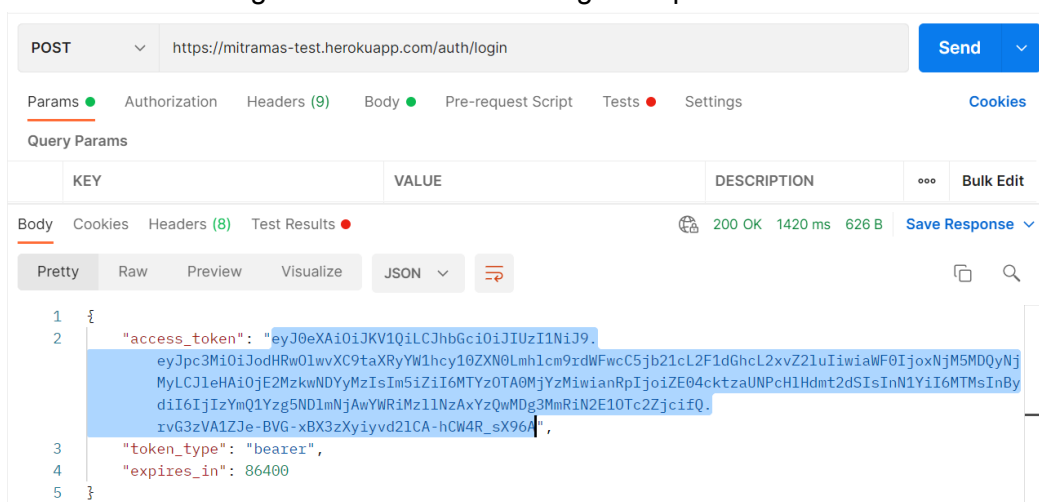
POST https://mitramas-test.herokuapp.com/auth/login Send

Params Authorization Headers (9) Body Pre-request Script Tests Settings Cookies

Query Params

| KEY | VALUE | DESCRIPTION | ooo Bulk Edit |
|---|---|---|---|

Body Cookies Headers (8) Test Results 200 OK 1420 ms 626 B Save Response

Pretty Raw Preview Visualize JSON

1 {
2 "access_token": "eyJ0eXAiOiJKV1QiLCJhbGciOiJIUzI1NiJ9.eyJpc3MiOiJodHRwOlwvXC9taXRyYW1hcy10ZXN0Lmhlcm9rdWFwcC5jb21cL2F1dGhcL2xvZ2luIiwiaWF0IjoxNjM5MDQyNjMyLCJleHAiOjE2MzkwNDYyMzIsIm5iZiI6MTYzOTA0MjYzMiwianRpIjoiZE04cktzaUNPcHlHdmt2dSIsInN1YiI6MTMsInBydiI6IjIzYmQ1Yzg5NDlmNjAwYWRiMzllNzAxYzQwMDg3MmRiN2E1OTc2ZjcifQ.rvG3zVA1ZJe-BVG-xBX3zXyiyvd2lCA-hCW4R_sX96A",
3 "token_type": "bearer",
4 "expires_in": 86400
5 }